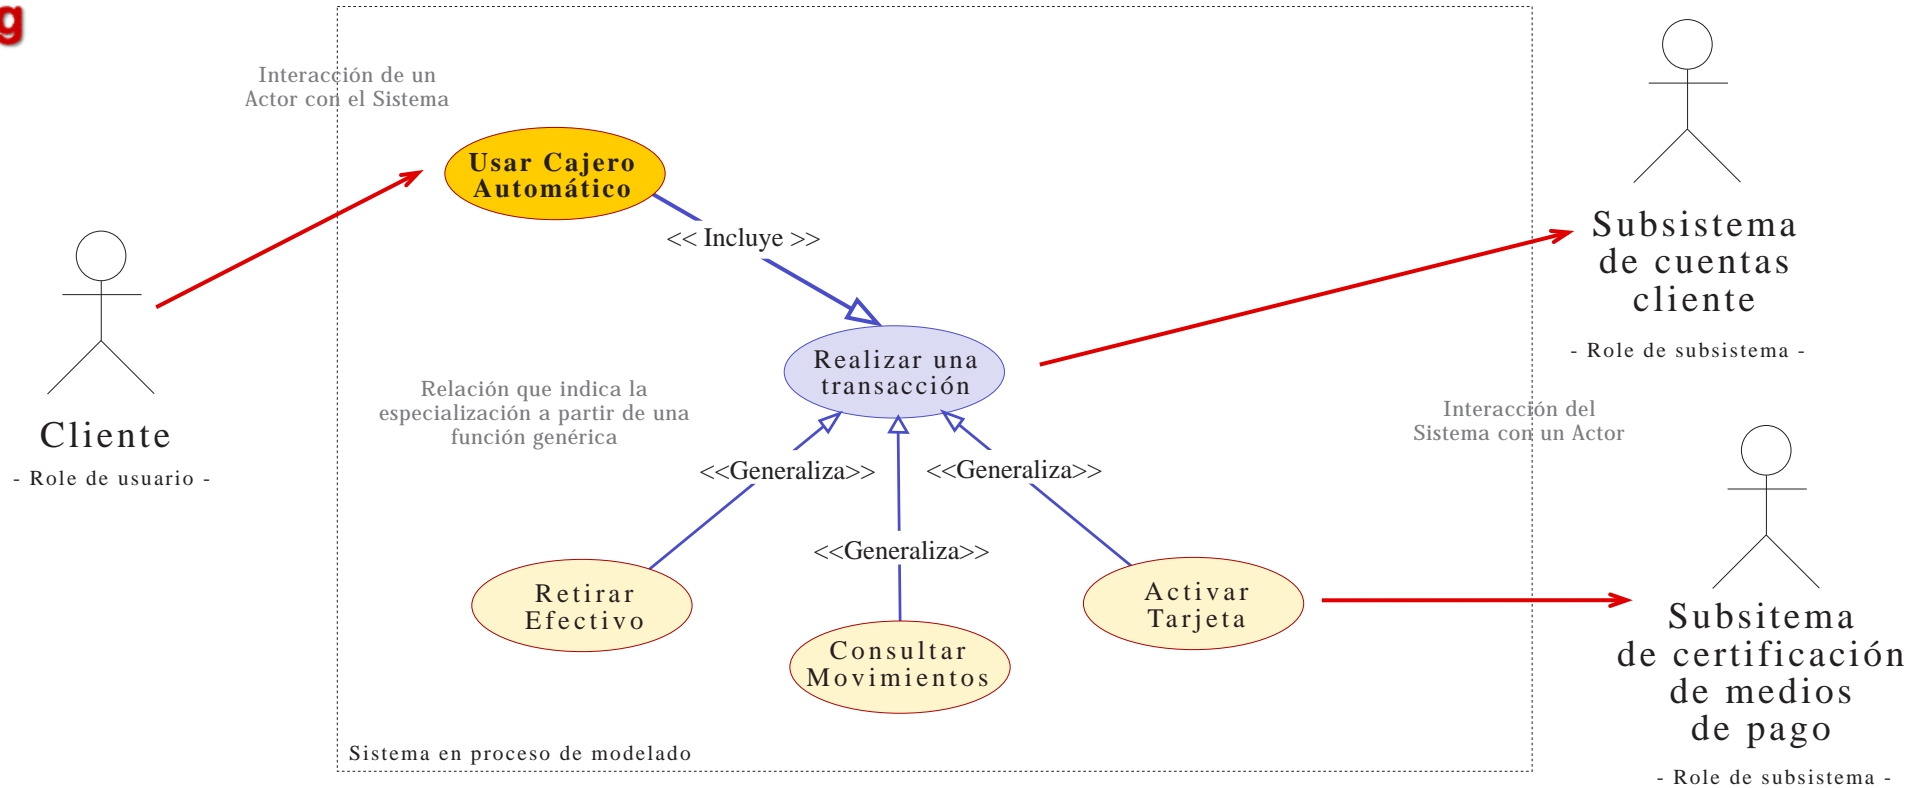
g

Interacción de un Actor con el Sistema

Usar Cajero Automático

<< Incluye >>

Subsistema de cuentas cliente

- Role de subsistema -

Realizar una transacción

Relación que indica la especialización a partir de una función genérica

Cliente

- Role de usuario -

Interacción del Sistema con un Actor

<<Generaliza>>

<<Generaliza>>

<<Generaliza>>

Retirar Efectivo

Consultar Movimientos

Activar Tarjeta

Subsitema de certificación de medios de pago

- Role de subsistema -

Sistema en proceso de modelado